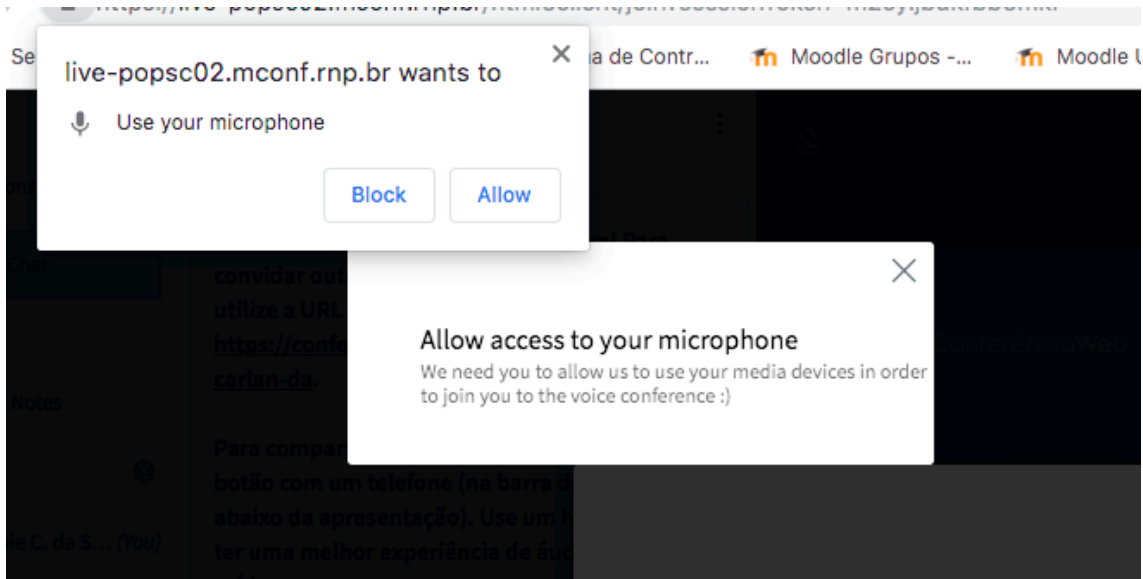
Se

live-popsc02.mconf.rnp.br wants to

Use your microphone

Block

Allow

a de Contr...

Moodle Grupos -...

Moodle U

Chat

Notes

C. da S... (You)

convidar ou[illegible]

utilize a URL

https://confe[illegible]

carlan-da.

Para compar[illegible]

botão com um telefone (na barra d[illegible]

abaixo da apresentação). Use um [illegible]

ter uma melhor experiência de áu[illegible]

Allow access to your microphone

We need you to allow us to use your media devices in order to join you to the voice conference :)